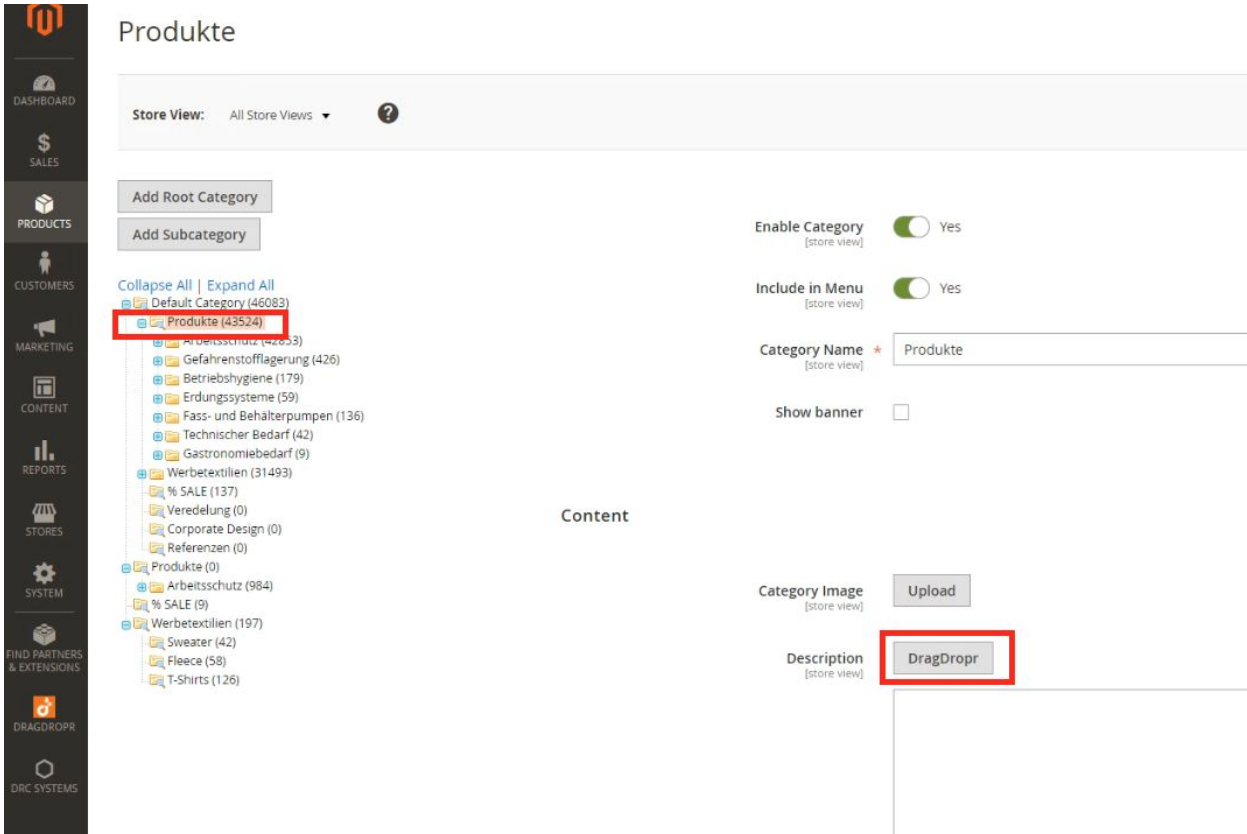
DASHBOARD
SALES
PRODUCTS
CUSTOMERS
MARKETING
CONTENT
REPORTS
STORES
SYSTEM
FIND PARTNERS & EXTENSIONS
DRAGDROPR
DRC SYSTEMS

Produkte

Store View: All Store Views ▾ ?

Add Root Category
Add Subcategory

Collapse All | Expand All
Default Category (46083)
Produkte (43524)
Arbeitsschutz (42853)
Gefahrenstofflagerung (426)
Betriebshygiene (179)
Erdungssysteme (59)
Fass- und Behälterpumpen (136)
Technischer Bedarf (42)
Gastronomiebedarf (9)
Werbetextilien (31493)
% SALE (137)
Veredelung (0)
Corporate Design (0)
Referenzen (0)
Produkte (0)
Arbeitsschutz (984)
% SALE (9)
Werbetextilien (197)
Sweater (42)
Fleece (58)
T-Shirts (126)

Enable Category [store view] Yes
Include in Menu [store view] Yes
Category Name * [store view] Produkte
Show banner

Content

Category Image [store view] Upload
Description [store view] DragDropr